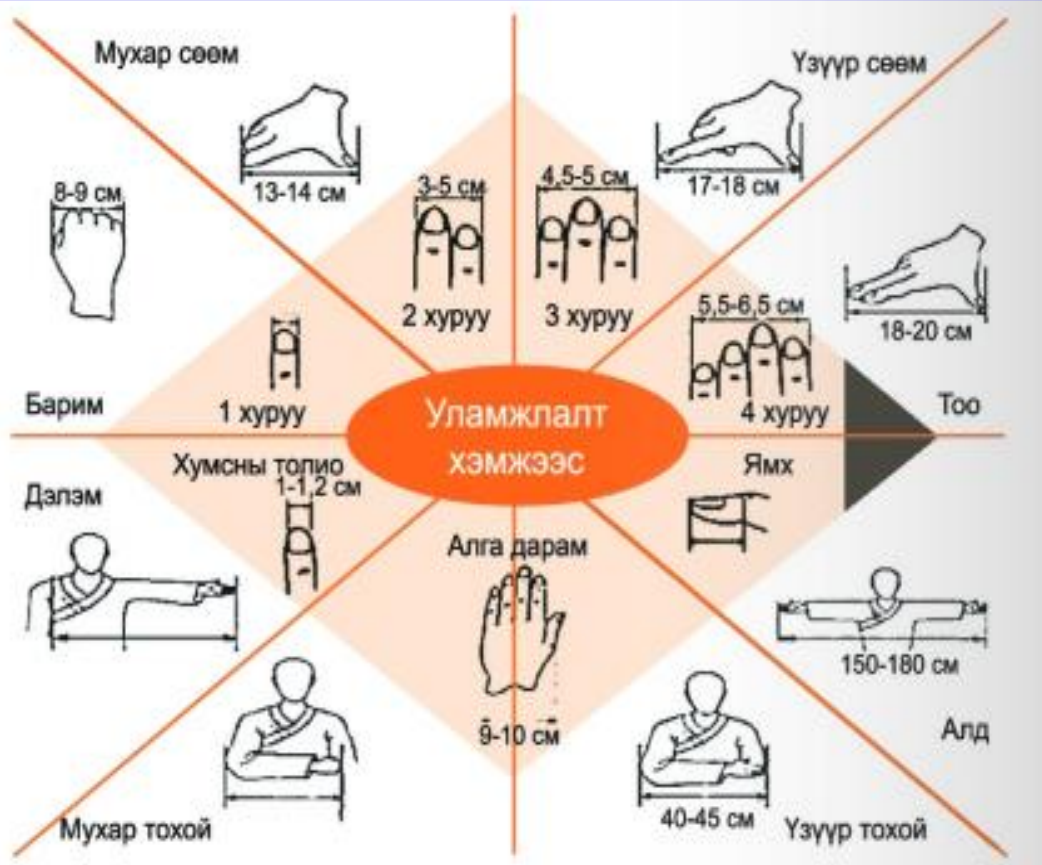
Мухар сөөм

13-14 см

Үзүүр сөөм

17-18 см

8-9 см

3-5 см

4,5-5 см

2 хуруу

3 хуруу

18-20 см

5,5-6,5 см

1 хуруу

Барим

Уламжлалт хэмжээс

4 хуруу

Тоо

Хумсны толио

1-1,2 см

Ямх

Дэлэм

Алга дарам

150-180 см

9-10 см

Алд

40-45 см

Мухар тохой

Үзүүр тохой